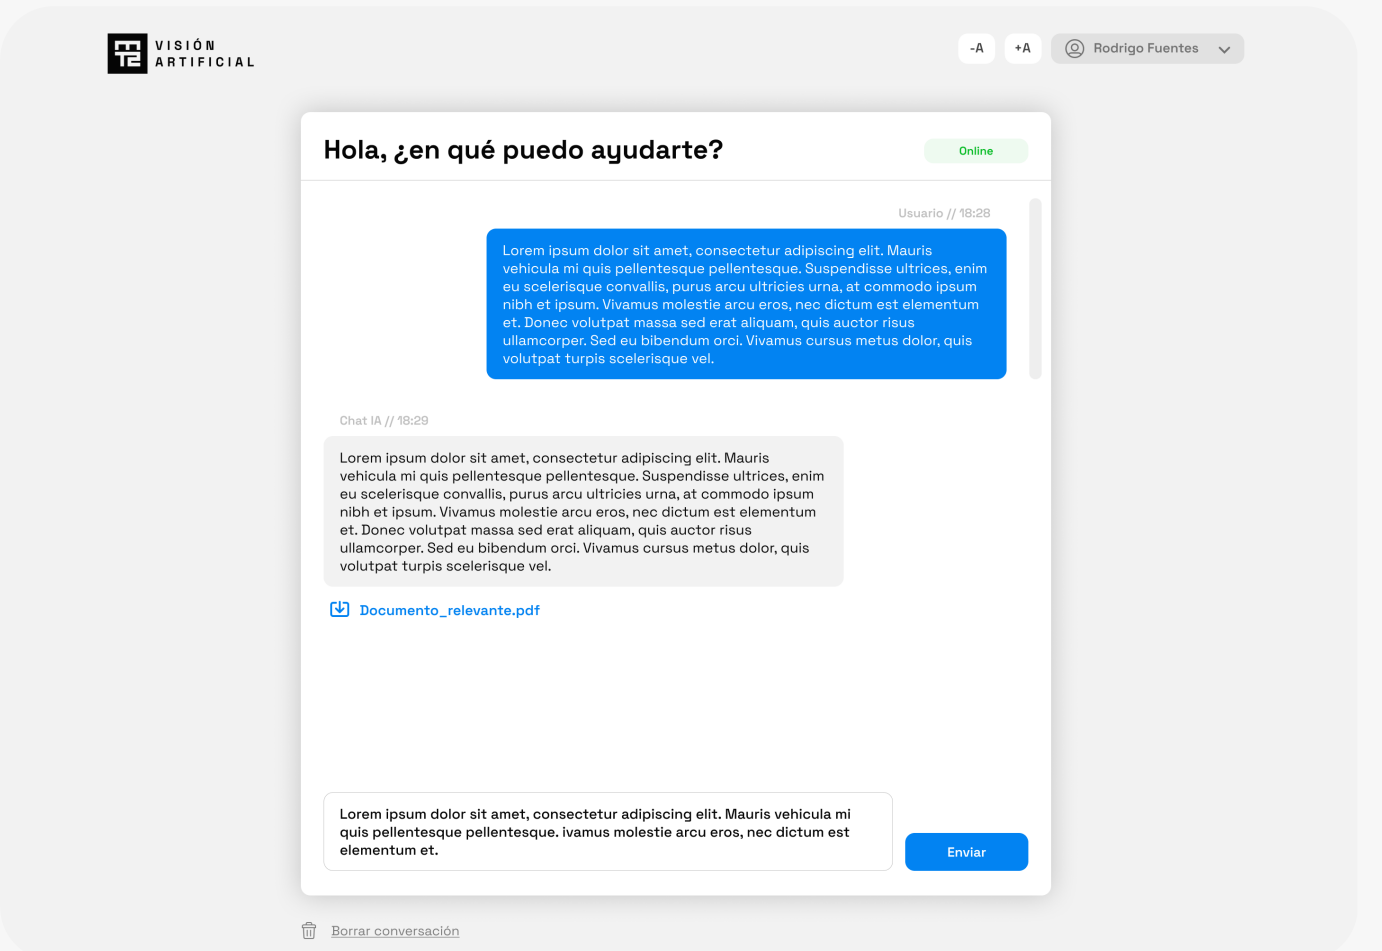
VISIÓN ARTIFICIAL

-A +A Rodrigo Fuentes

Hola, ¿en qué puedo ayudarte?

Online

Usuario // 18:28

Lorem ipsum dolor sit amet, consectetur adipiscing elit. Mauris vehicula mi quis pellentesque pellentesque. Suspendisse ultrices, enim eu scelerisque convallis, purus arcu ultricies urna, at commodo ipsum nibh et ipsum. Vivamus molestie arcu eros, nec dictum est elementum et. Donec volutpat massa sed erat aliquam, quis auctor risus ullamcorper. Sed eu bibendum orci. Vivamus cursus metus dolor, quis volutpat turpis scelerisque vel.

Chat IA // 18:29

Lorem ipsum dolor sit amet, consectetur adipiscing elit. Mauris vehicula mi quis pellentesque pellentesque. Suspendisse ultrices, enim eu scelerisque convallis, purus arcu ultricies urna, at commodo ipsum nibh et ipsum. Vivamus molestie arcu eros, nec dictum est elementum et. Donec volutpat massa sed erat aliquam, quis auctor risus ullamcorper. Sed eu bibendum orci. Vivamus cursus metus dolor, quis volutpat turpis scelerisque vel.

Documento_relevante.pdf

Lorem ipsum dolor sit amet, consectetur adipiscing elit. Mauris vehicula mi quis pellentesque pellentesque. ivamus molestie arcu eros, nec dictum est elementum et.

Enviar

Borrar conversación